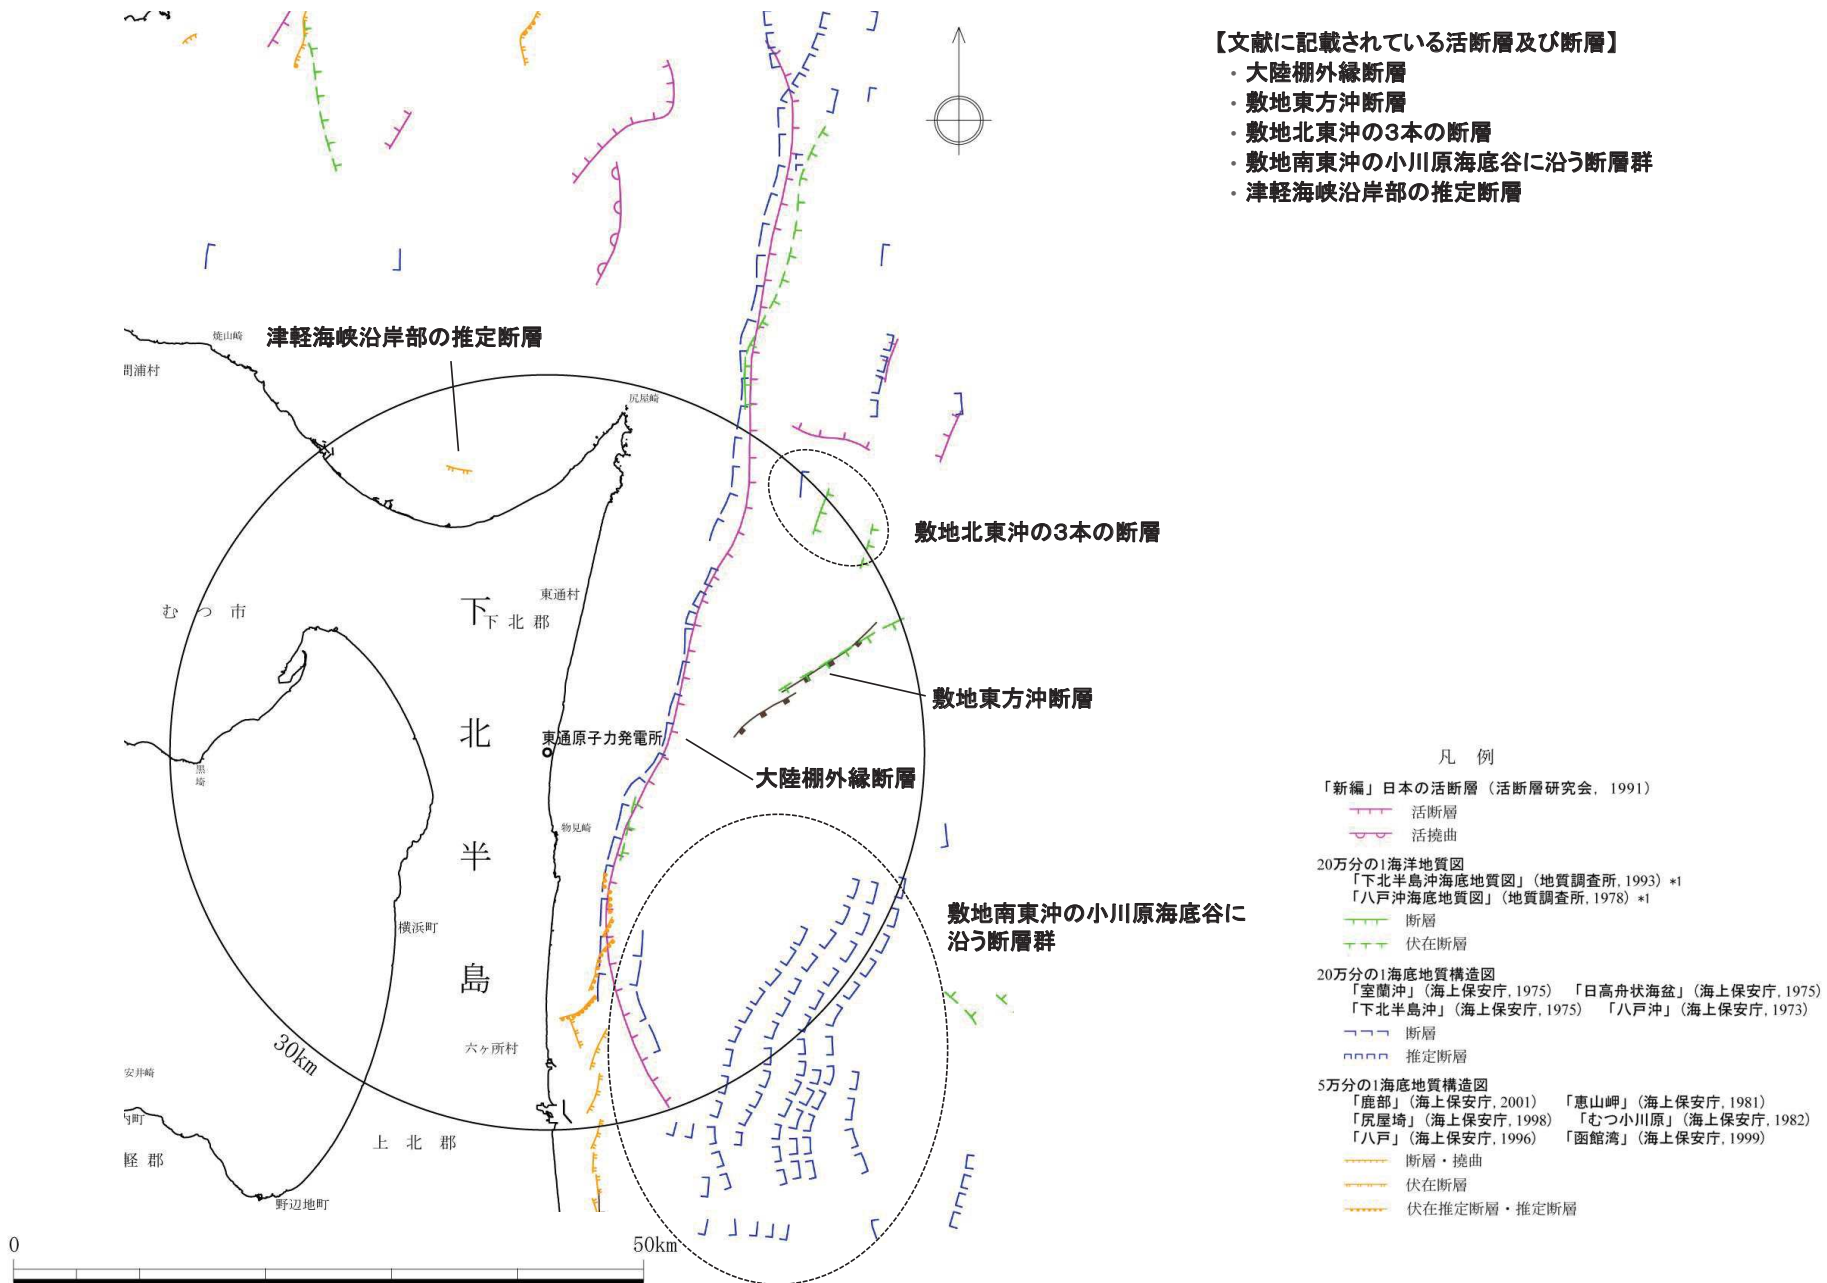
【文献に記載されている活断層及び断層】
・大陸棚外縁断層
・敷地東方沖断層
・敷地北東沖の3本の断層
・敷地南東沖の小川原海底谷に沿う断層群
・津軽海峡沿岸部の推定断層

津軽海峡沿岸部の推定断層

焼山崎
間浦村
尻屋崎

敷地北東沖の3本の断層

東通村
む つ 市
下 下 北 郡
北
半
島

東通原子力発電所

敷地東方沖断層

大陸棚外縁断層

黒埼
物見崎

敷地南東沖の小川原海底谷に沿う断層群

横浜町
六ヶ所村
30km
安井崎
内町
上 北 郡
軽 郡
野辺地町

0
50km

凡 例
「新編」日本の活断層（活断層研究会，1991）
活断層
活撓曲
20万分の1海洋地質図
「下北半島沖海底地質図」（地質調査所，1993）*1
「八戸沖海底地質図」（地質調査所，1978）*1
断層
伏在断層
20万分の1海底地質構造図
「室蘭沖」（海上保安庁，1975） 「日高舟状海盆」（海上保安庁，1975）
「下北半島沖」（海上保安庁，1975） 「八戸沖」（海上保安庁，1973）
断層
推定断層
5万分の1海底地質構造図
「鹿部」（海上保安庁，2001） 「恵山岬」（海上保安庁，1981）
「尻屋埼」（海上保安庁，1998） 「むつ小川原」（海上保安庁，1982）
「八戸」（海上保安庁，1996） 「函館湾」（海上保安庁，1999）
断層・撓曲
伏在断層
伏在推定断層・推定断層